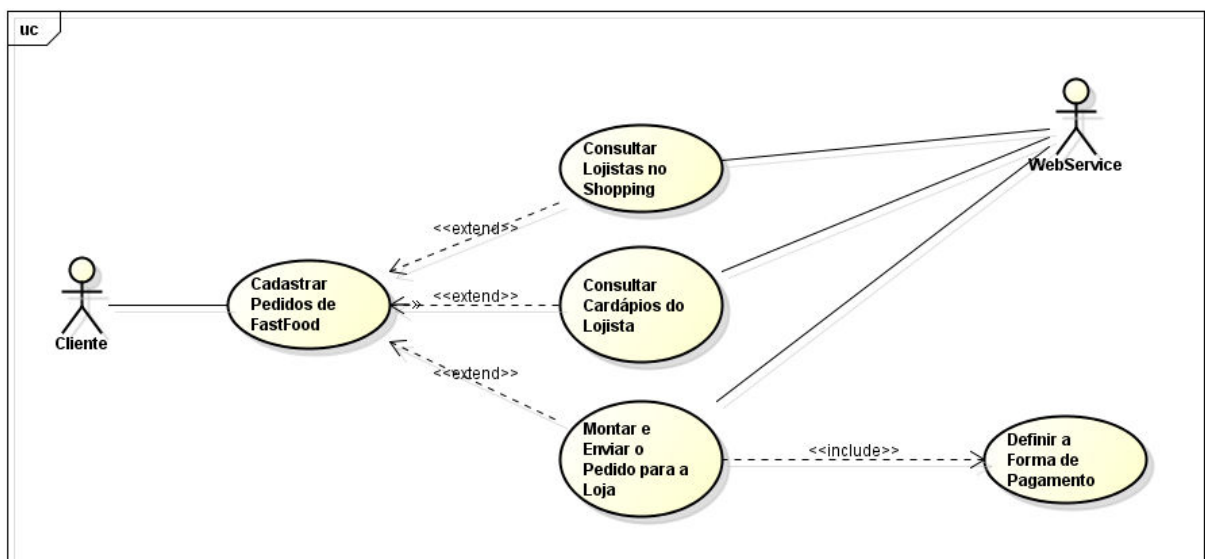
uc

Consultar Lojistas no Shopping

WebService

<<extend>>

Cliente

Cadastrar Pedidos de FastFood

<<extend>>

Consultar Cardápios do Lojista

<<extend>>

Montar e Enviar o Pedido para a Loja

<<include>>

Definir a Forma de Pagamento